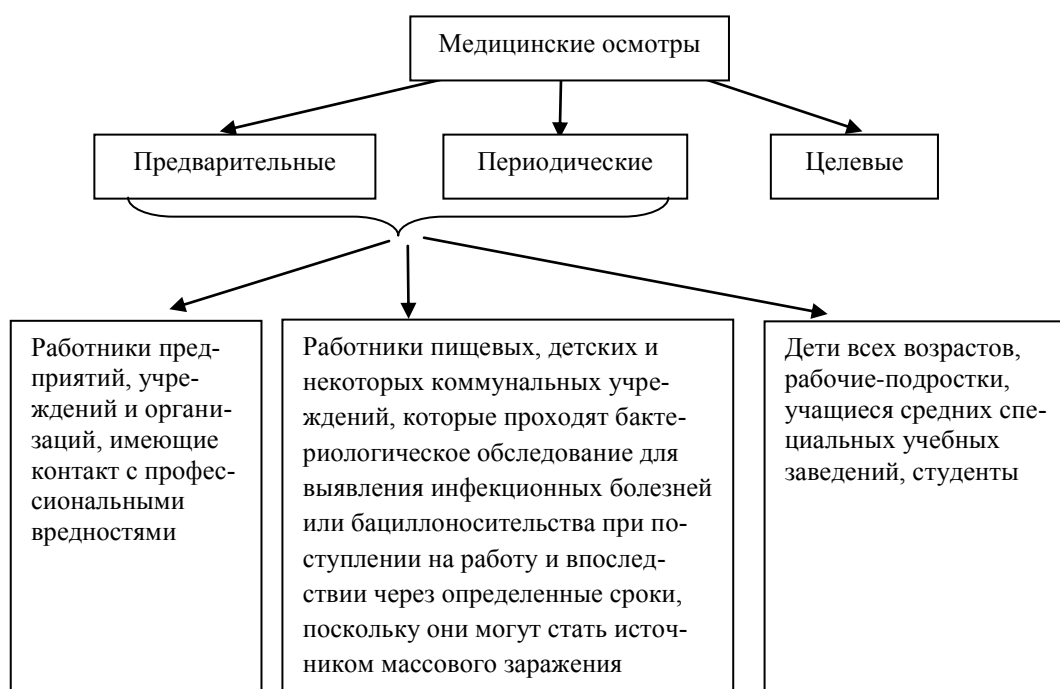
Медицинские осмотры

Предварительные

Периодические

Целевые

Работники предприятий, учреждений и организаций, имеющие контакт с профессиональными вредностями

Работники пищевых, детских и некоторых коммунальных учреждений, которые проходят бактериологическое обследование для выявления инфекционных болезней или бациллоносительства при поступлении на работу и впоследствии через определенные сроки, поскольку они могут стать источником массового заражения

Дети всех возрастов, рабочие-подростки, учащиеся средних специальных учебных заведений, студенты